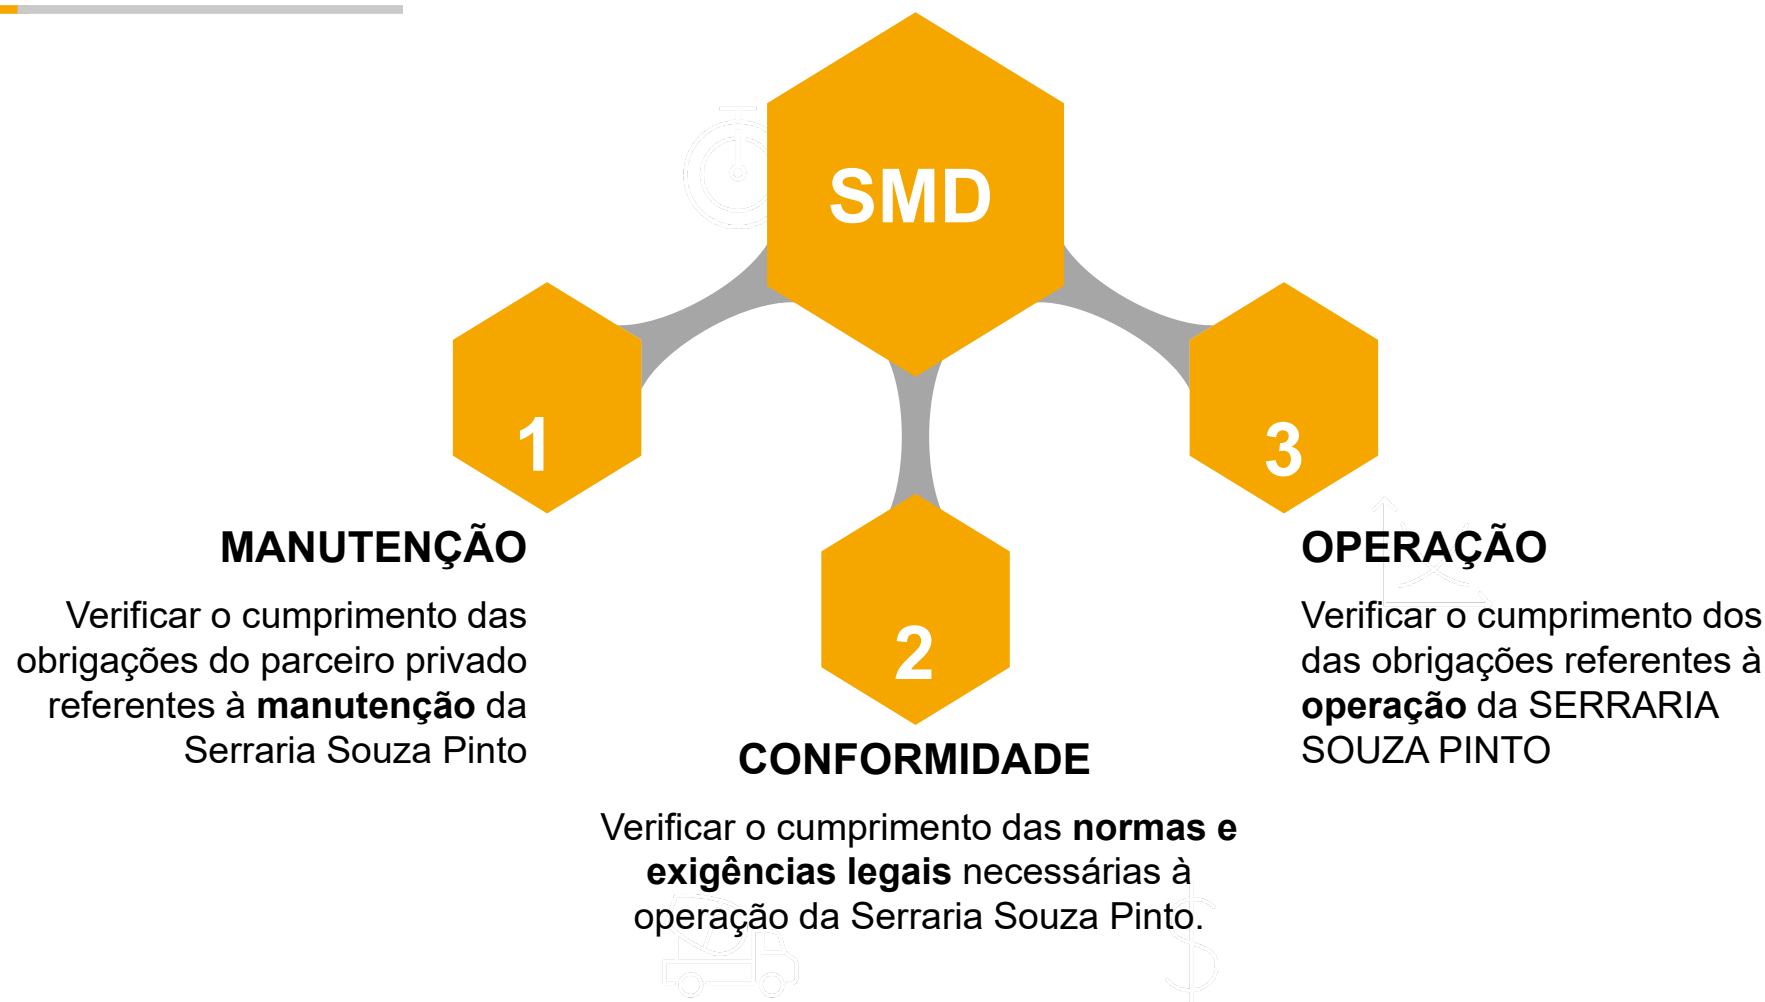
SMD

1

MANUTENÇÃO

Verificar o cumprimento das obrigações do parceiro privado referentes à **manutenção** da Serraria Souza Pinto

2

CONFORMIDADE

Verificar o cumprimento das **normas e exigências legais** necessárias à operação da Serraria Souza Pinto.

3

OPERAÇÃO

Verificar o cumprimento dos das obrigações referentes à **operação** da SERRARIA SOUZA PINTO